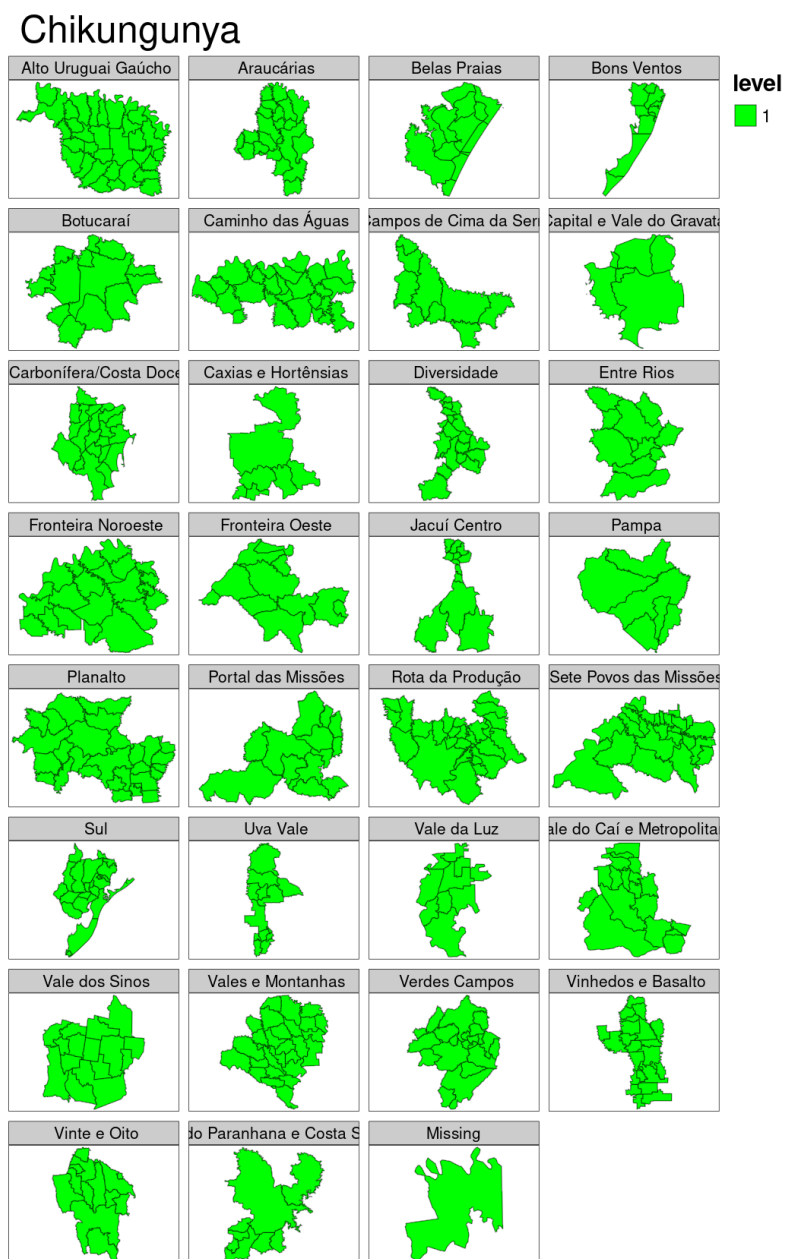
Chikungunya

Alto Uruguai Gaúcho
Araucárias
Belas Praias
Bons Ventos

level
1

Botucaraí
Caminho das Águas
ampos de Cima da Serr
Capital e Vale do Gravata

Carbonífera/Costa Doce
Caxias e Hortênsias
Diversidade
Entre Rios

Fronteira Noroeste
Fronteira Oeste
Jacuí Centro
Pampa

Planalto
Portal das Missões
Rota da Produção
Sete Povos das Missões

Sul
Uva Vale
Vale da Luz
ale do Caí e Metropolita

Vale dos Sinos
Vales e Montanhas
Verdes Campos
Vinhedos e Basalto

Vinte e Oito
lo Paranhana e Costa S
Missing